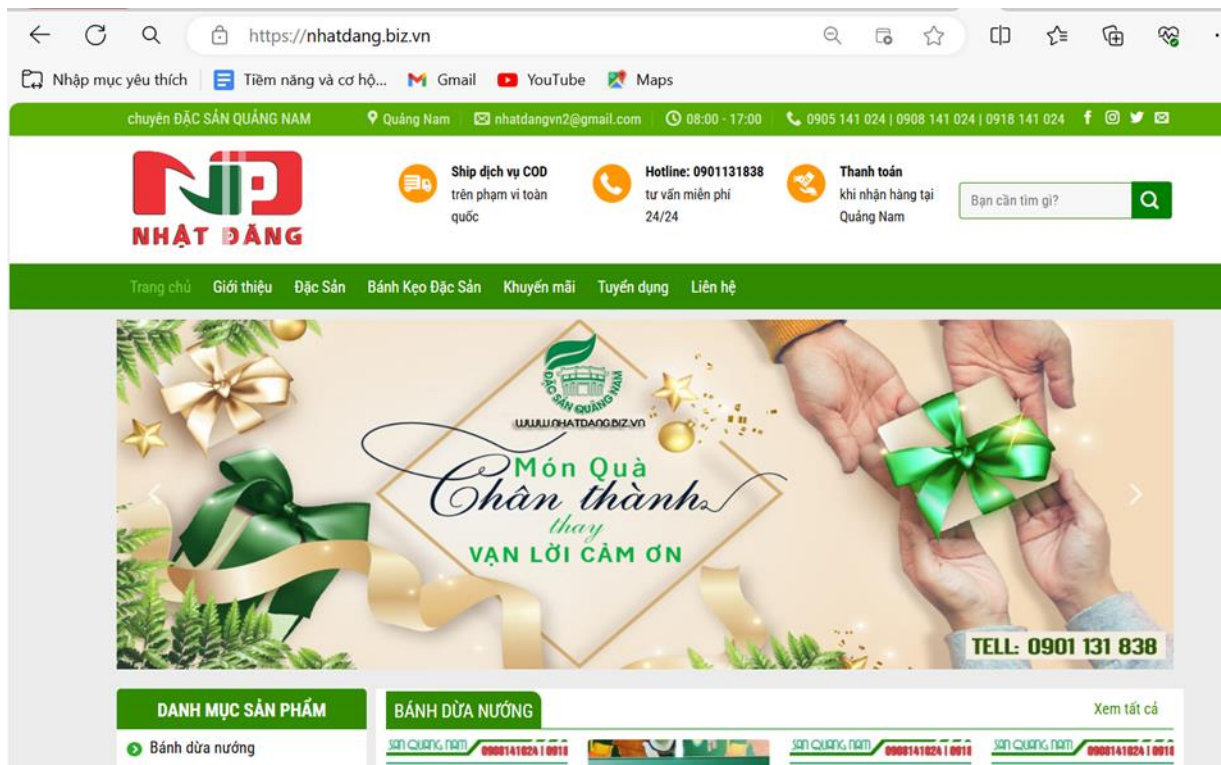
https://nhatdang.biz.vn

Nhập mục yêu thích | Tiềm năng và cơ hộ... Gmail YouTube Maps

chuyên ĐẶC SẢN QUẢNG NAM | Quảng Nam | nhatdangvn2@gmail.com | 08:00 - 17:00 | 0905 141 024 | 0908 141 024 | 0918 141 024

NP
NHẬT ĐĂNG

Ship dịch vụ COD
trên phạm vi toàn quốc

Hotline: 0901131838
tư vấn miễn phí 24/24

Thanh toán
khi nhận hàng tại Quảng Nam

Bạn cần tìm gì?

Trang chủ Giới thiệu Đặc Sản Bánh Kẹo Đặc Sản Khuyến mãi Tuyển dụng Liên hệ

ĐẶC SẢN QUẢNG NAM
WWW.NHATDANG.BIZ.VN
Món Quà
Chân thành
thay
VẠN LỜI CẢM ƠN

TELL: 0901 131 838

DANH MỤC SẢN PHẨM
Bánh dừa nướng

BÁNH DỪA NƯỚNG
Xem tất cả

sản Quảng Nam 0908141024 | 0918
sản Quảng Nam 0908141024 | 0918
sản Quảng Nam 0908141024 | 0918